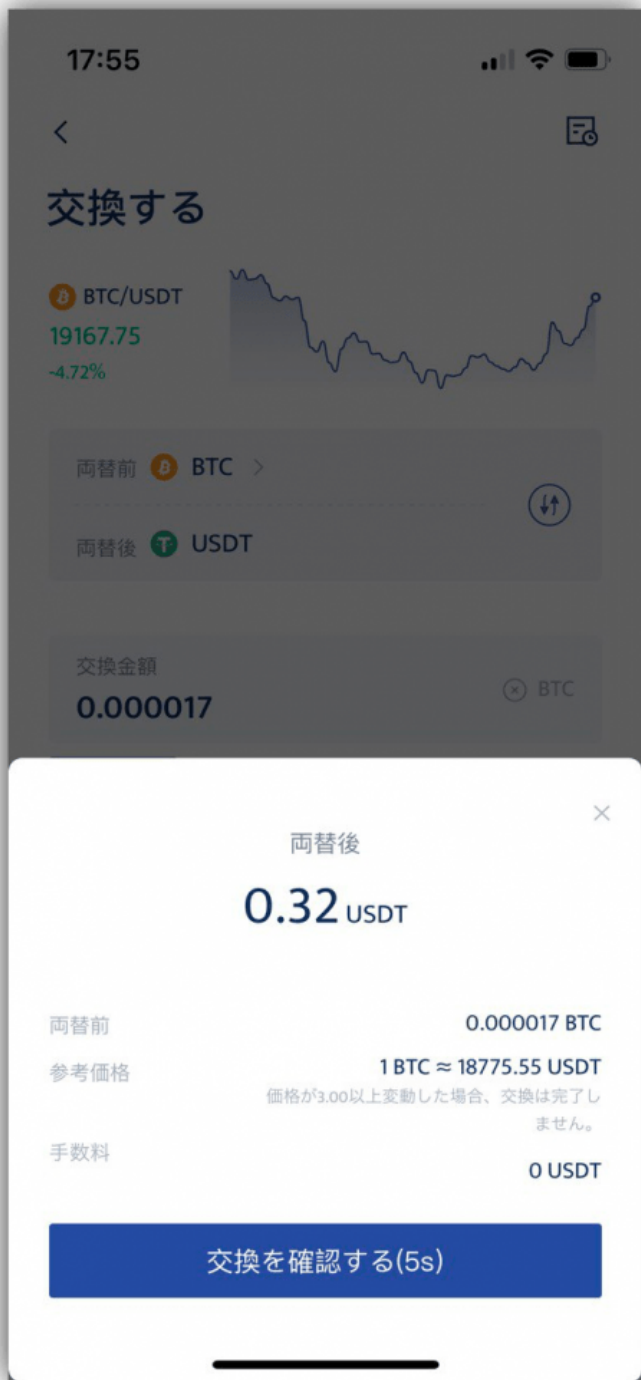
17:55

<

交換する

BTC/USDT
19167.75
-4.72%

両替前 BTC >

両替後 USDT

交換金額
0.000017
BTC

×

両替後
0.32 USDT

両替前 0.000017 BTC
参考価格 1 BTC ≈ 18775.55 USDT
価格が3.00以上変動した場合、交換は完了しません。
手数料 0 USDT

交換を確認する(5s)